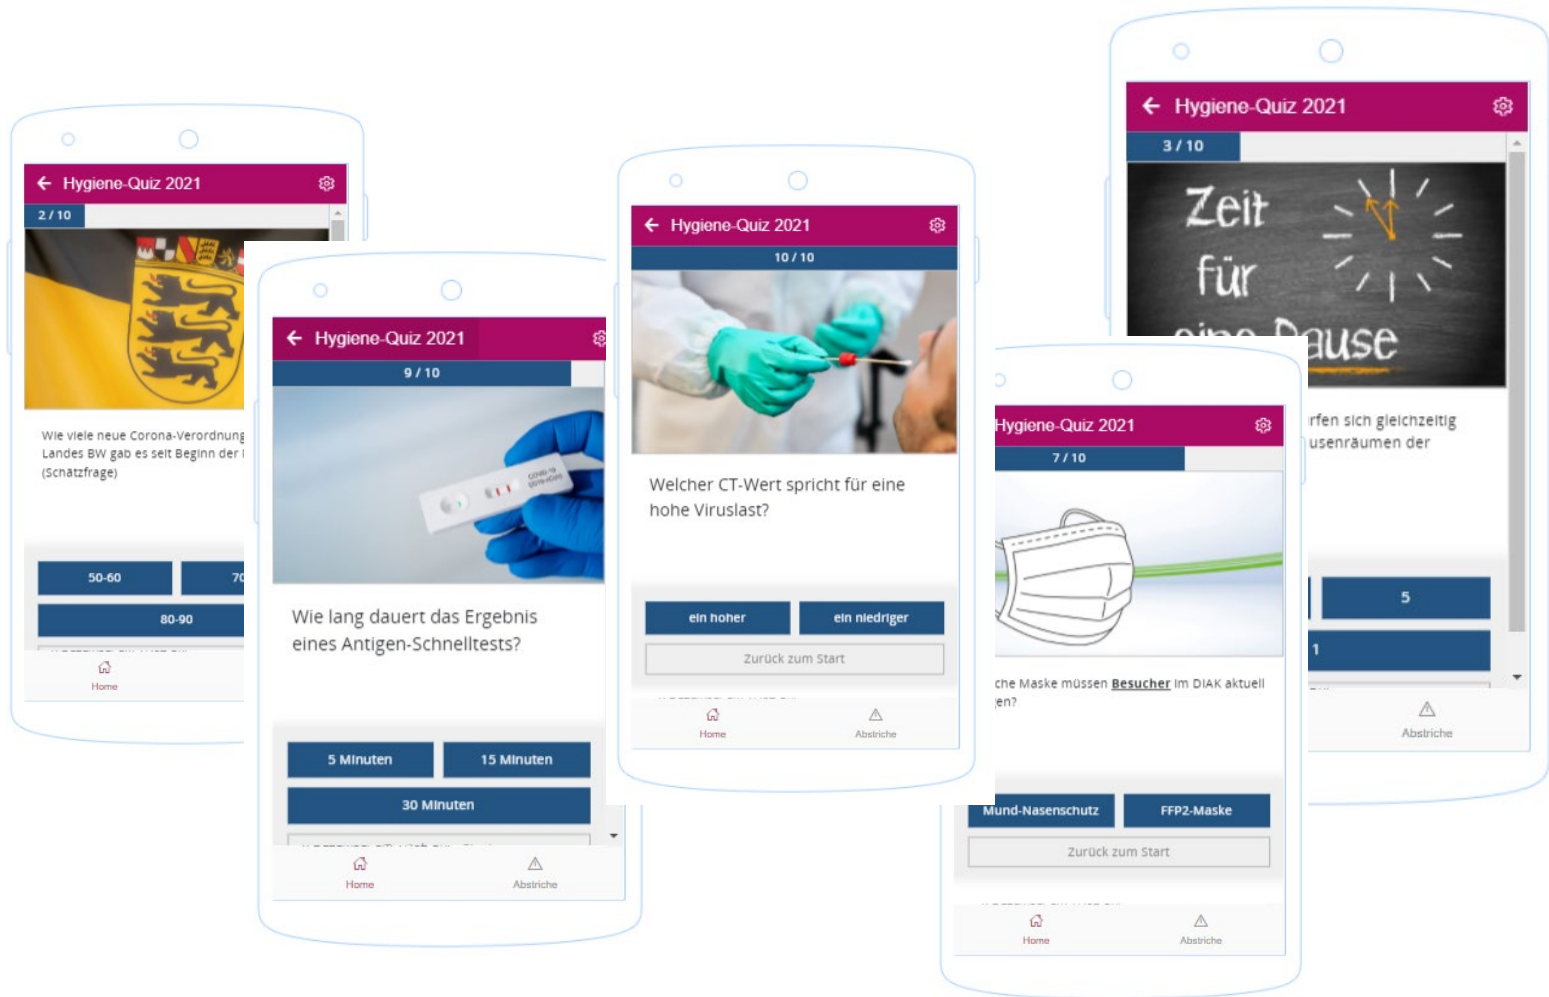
Hygiene-Quiz 2021
2 / 10
Wie viele neue Corona-Verordnung Landes BW gab es seit Beginn der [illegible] (Schätzfrage)
50-60
70
80-90
Home

Hygiene-Quiz 2021
9 / 10
COVID-19 Antigen
Wie lang dauert das Ergebnis eines Antigen-Schnelltests?
5 Minuten
15 Minuten
30 Minuten
Home
Abstriche

Hygiene-Quiz 2021
10 / 10
Welcher CT-Wert spricht für eine hohe Viruslast?
ein hoher
ein niedriger
Zurück zum Start
Home
Abstriche

Hygiene-Quiz 2021
7 / 10
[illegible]che Maske müssen Besucher im DIAK aktuell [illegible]en?
Mund-Nasenschutz
FFP2-Maske
Zurück zum Start
Home
Abstriche

Hygiene-Quiz 2021
3 / 10
Zeit für eine Pause
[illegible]rfen sich gleichzeitig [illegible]usenräumen der
5
1
Abstriche